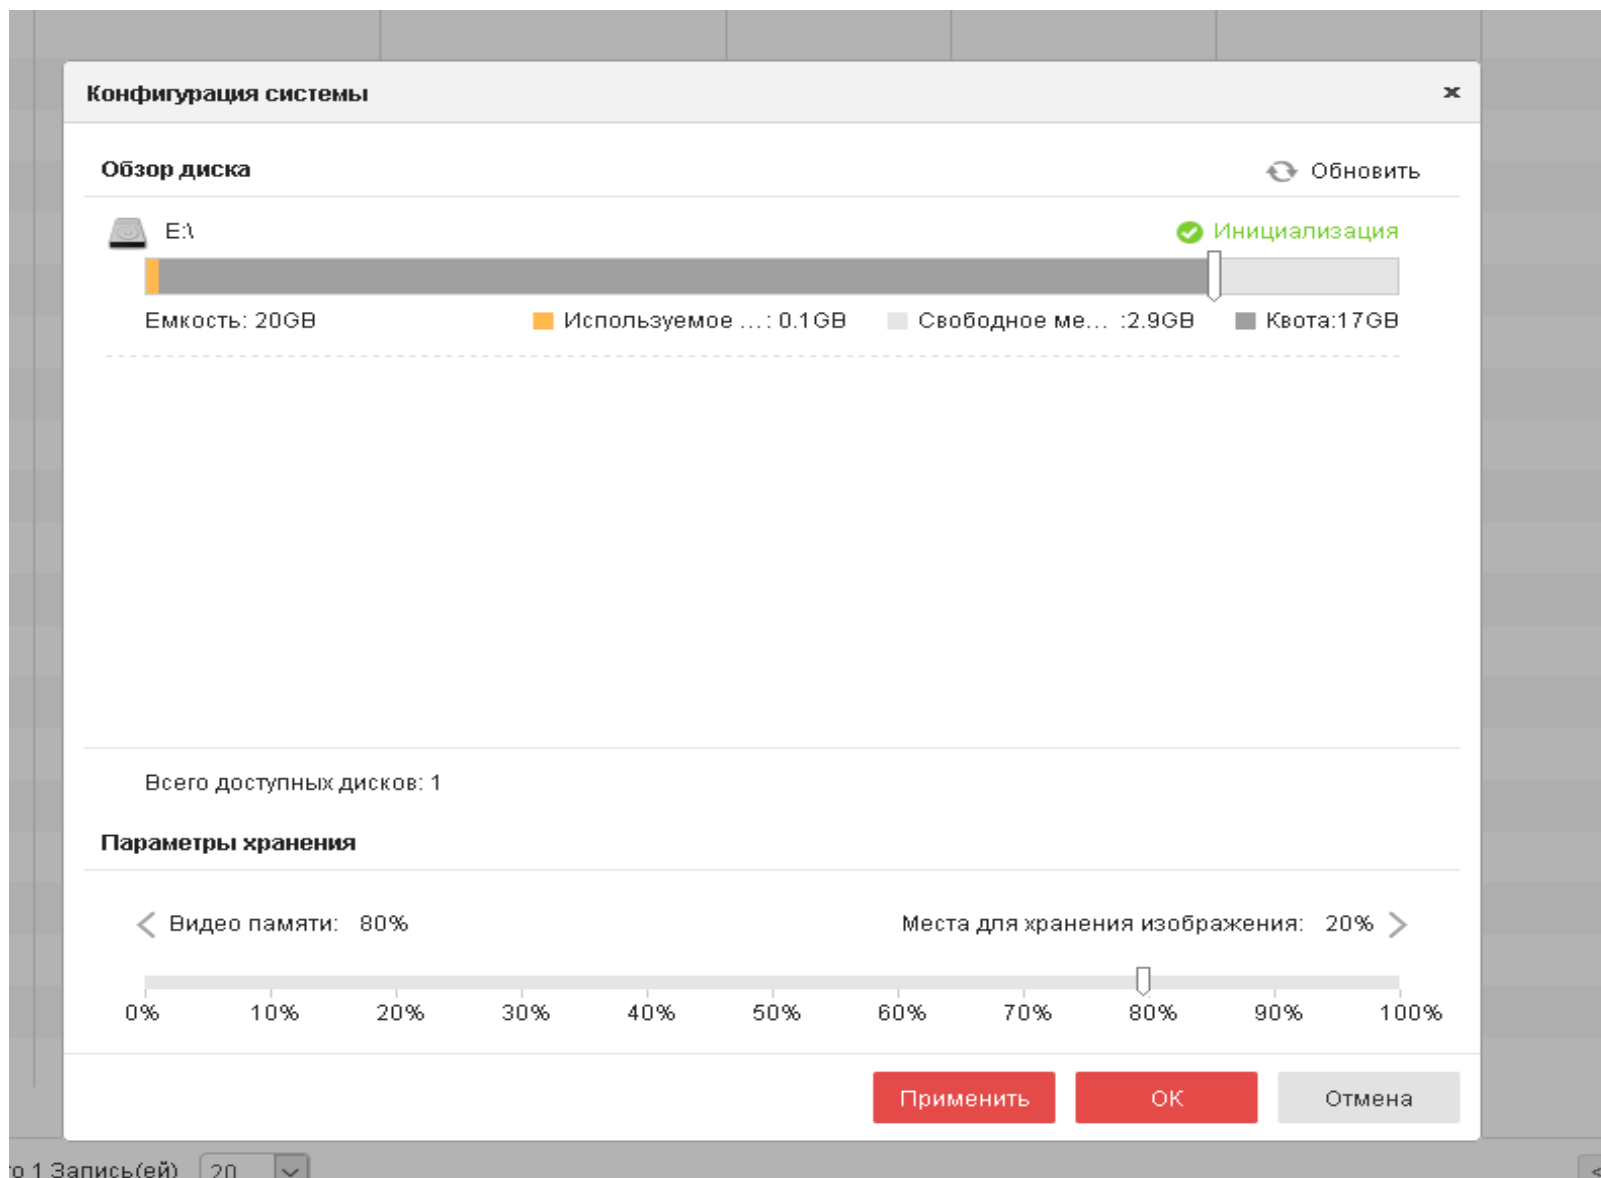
Конфигурация системы ×

Обзор диска

Обновить

E:\

Инициализация

Емкость: 20GB

Используемое ...: 0.1GB

Свободное ме... :2.9GB

Квота:17GB

Всего доступных дисков: 1

Параметры хранения

Видео памяти: 80%

Места для хранения изображения: 20%

0% 10% 20% 30% 40% 50% 60% 70% 80% 90% 100%

Применить

OK

Отмена

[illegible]о 1 Запись(ей) 20